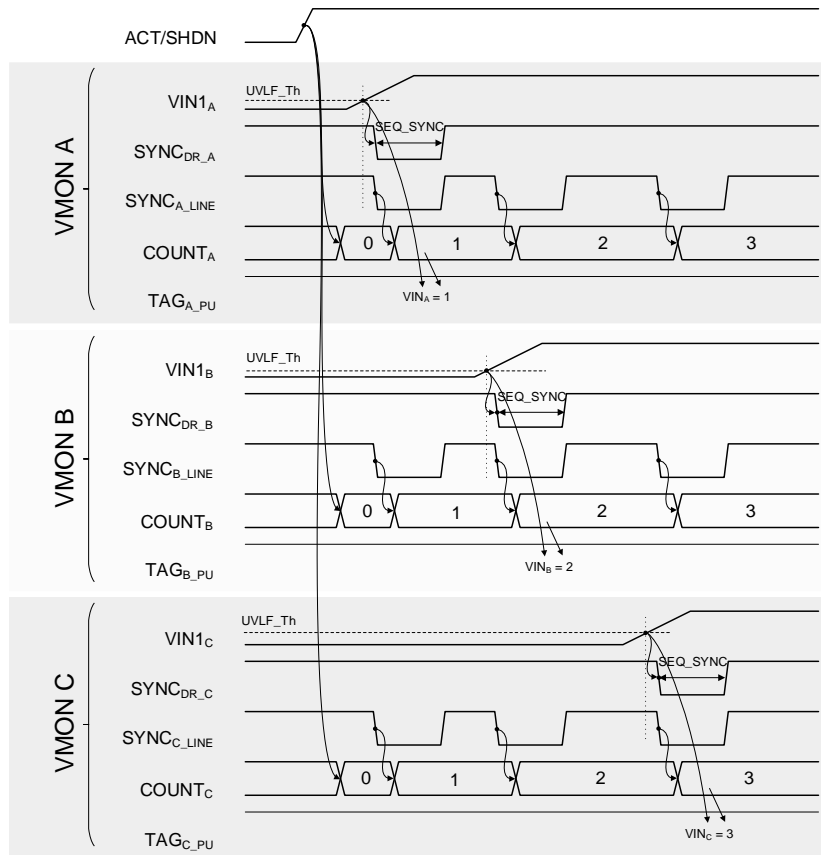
ACT/SHDN

VMON A

VIN1$_A$
UVLF_Th
SYNC$_{DR\_A}$
SEQ_SYNC
SYNC$_{A\_LINE}$
COUNT$_A$
0
1
2
3
TAG$_{A\_PU}$
VIN$_A$ = 1

VMON B

VIN1$_B$
UVLF_Th
SYNC$_{DR\_B}$
SEQ_SYNC
SYNC$_{B\_LINE}$
COUNT$_B$
0
1
2
3
TAG$_{B\_PU}$
VIN$_B$ = 2

VMON C

VIN1$_C$
UVLF_Th
SYNC$_{DR\_C}$
SEQ_SYNC
SYNC$_{C\_LINE}$
COUNT$_C$
0
1
2
3
TAG$_{C\_PU}$
VIN$_C$ = 3